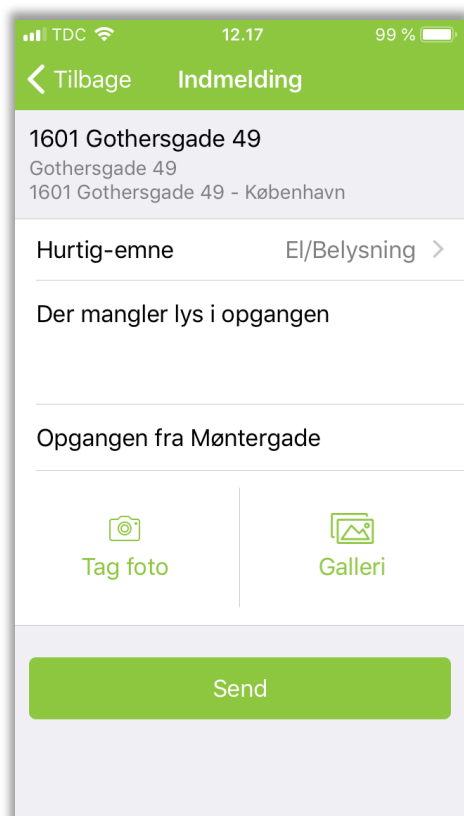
TDC 12.17 99 %

Tilbage Indmelding

1601 Gothersgade 49
Gothersgade 49
1601 Gothersgade 49 - København

Hurtig-emne El/Belysning

Der mangler lys i opgangen

Opgangen fra Møntergade

Tag foto

Galleri

Send